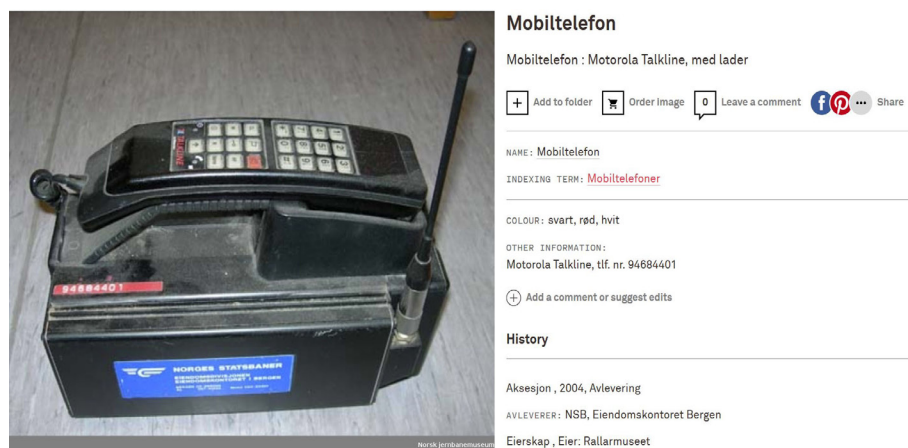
94684401

NORGES STATSBANER
EIENDOMSDIVISJONEN
EIENDOMSKONTORET I BERGEN

Norsk jernbanemuseum

Mobiltelefon

Mobiltelefon : Motorola Talkline, med lader

Add to folder Order image 0 Leave a comment Share

NAME: Mobiltelefon

INDEXING TERM: Mobiltelefoner

COLOUR: svart, rød, hvit

OTHER INFORMATION:
Motorola Talkline, tlf. nr. 94684401

Add a comment or suggest edits

History

Aksesjon , 2004, Avlevering

AVLEVERER: NSB, Eiendomskontoret Bergen

Eierskap , Eier: Rallarmuseet